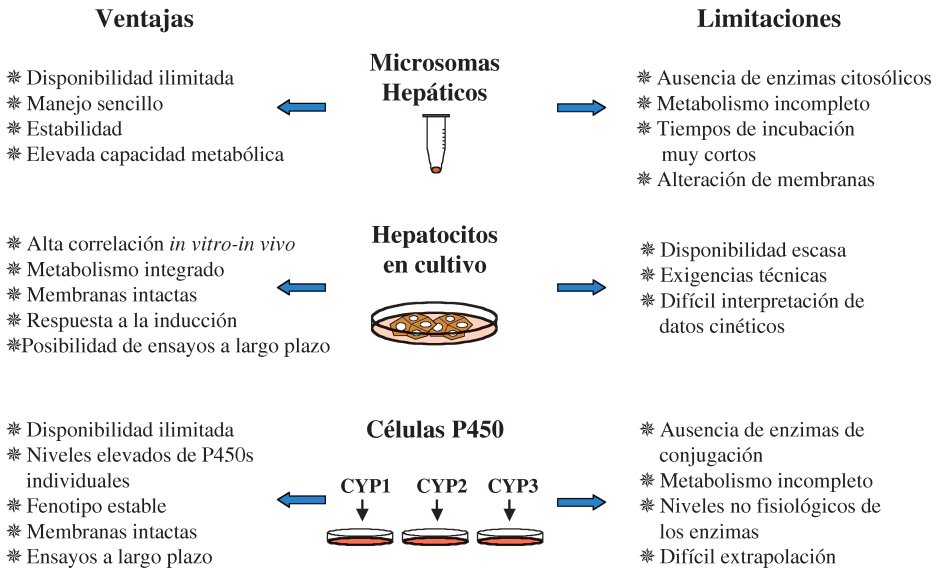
**Ventajas**

**Limitaciones**

**Microsomas Hepáticos**

❋ Disponibilidad ilimitada
❋ Manejo sencillo
❋ Estabilidad
❋ Elevada capacidad metabólica

❋ Ausencia de enzimas citosólicos
❋ Metabolismo incompleto
❋ Tiempos de incubación muy cortos
❋ Alteración de membranas

**Hepatocitos en cultivo**

❋ Alta correlación *in vitro-in vivo*
❋ Metabolismo integrado
❋ Membranas intactas
❋ Respuesta a la inducción
❋Posibilidad de ensayos a largo plazo

❋ Disponibilidad escasa
❋ Exigencias técnicas
❋ Difícil interpretación de datos cinéticos

**Células P450**

**CYP1** **CYP2** **CYP3**

❋ Disponibilidad ilimitada
❋ Niveles elevados de P450s individuales
❋ Fenotipo estable
❋ Membranas intactas
❋ Ensayos a largo plazo

❋ Ausencia de enzimas de conjugación
❋ Metabolismo incompleto
❋ Niveles no fisiológicos de los enzimas
❋ Difícil extrapolación